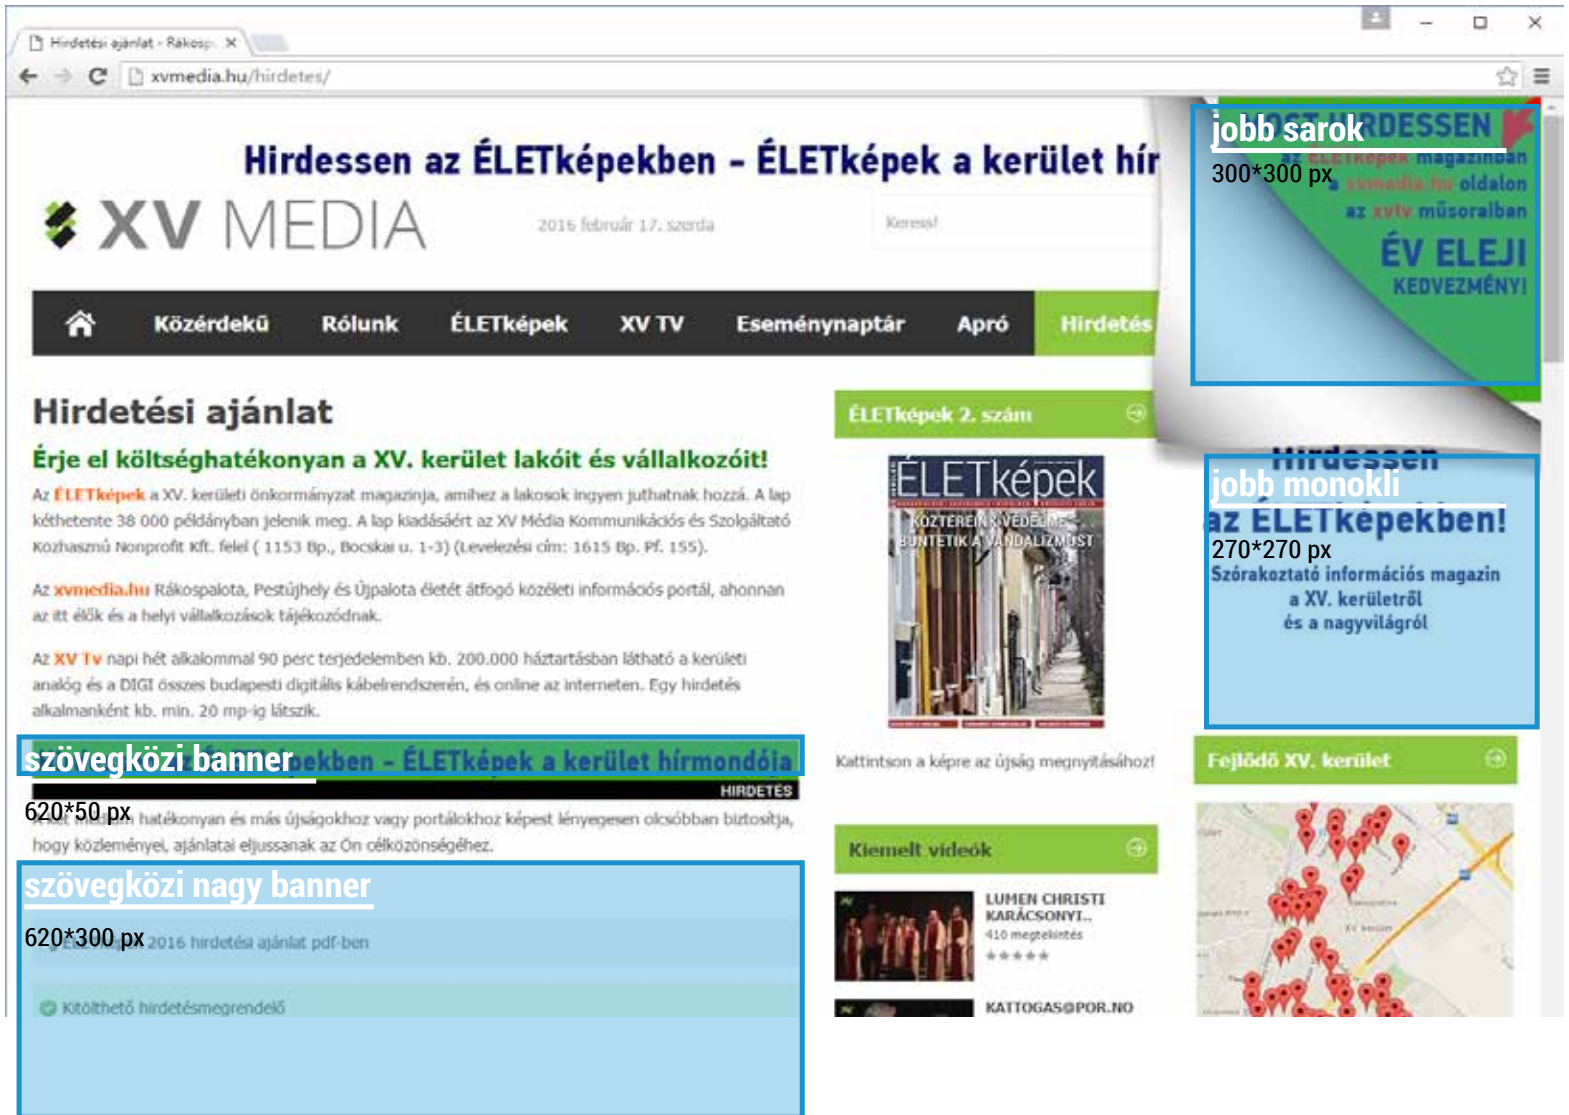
Hirdetési ajánlat - Rákosp ×

xvmedia.hu/hirdetes/

Hirdessen az ÉLETképekben - ÉLETképek a kerület hír

XV MEDIA

2016 február 17. szerda

Keress!

jobb sarok
300*300 px

HIRDESSEN
az ÉLETképek magazinban
a xvmedia.hu oldalon
az xvtv műsoraiban
ÉV ELEJI
KEDVEZMÉNY!

Közérdekű Rólunk ÉLETképek XV TV Eseménynaptár Apró Hirdetés

Hirdetési ajánlat

Érje el költséghatékonyan a XV. kerület lakóit és vállalkozóit!

Az ÉLETképek a XV. kerületi önkormányzat magazinja, amihez a lakosok ingyen juthatnak hozzá. A lap kéthetente 38 000 példányban jelenik meg. A lap kiadásáért az XV Média Kommunikációs és Szolgáltató Közhasznú Nonprofit Kft. felel ( 1153 Bp., Bocskai u. 1-3) (Levelezési cím: 1615 Bp. Pf. 155).

Az xvmedia.hu Rákospalota, Pestújhely és Újpalota életét átfogó közéleti információs portál, ahonnan az itt élők és a helyi vállalkozások tájékozódnak.

Az XV Tv napi hét alkalommal 90 perc terjedelemben kb. 200.000 háztartásban látható a kerületi analóg és a DIGI összes budapesti digitális kábelrendszerén, és online az interneten. Egy hirdetés alkalmanként kb. min. 20 mp-ig látszik.

ÉLETképek 2. szám

ÉLETképek
KÖZTEREINK VÉDELME
BÜNTETIK A VANDALIZMUST

Hirdessen
jobb monokli
az ÉLETképekben!
270*270 px
Szórakoztató információs magazin
a XV. kerületről
és a nagyvilágról

szövegközi banner
pekben - ÉLETképek a kerület hírmondója
HIRDETÉS
620*50 px
hatékonyan és más újságokhoz vagy portálokhoz képest lényegesen olcsóbban biztosítja, hogy közleményei, ajánlatai eljussanak az Ön célközönségéhez.

Kattintson a képre az újság megnyitásához!

Fejlődő XV. kerület

Kiemelt videók

LUMEN CHRISTI KARÁCSONYI..
410 megtekintés

KATTOGAS@POR.NO

szövegközi nagy banner
620*300 px
2016 hirdetési ajánlat pdf-ben

Kitölthető hirdetésmegrendelő